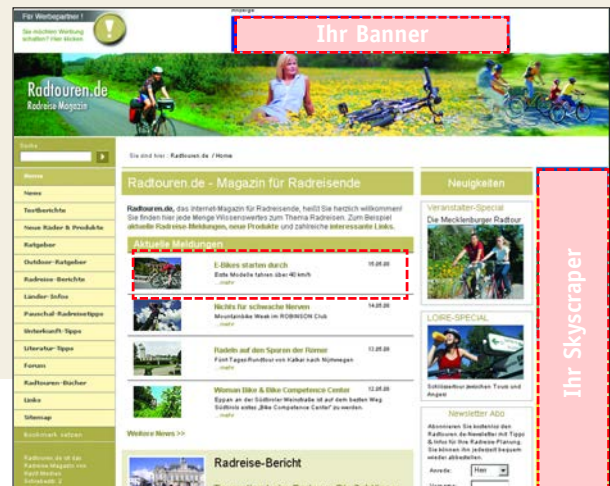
Für Werbepartner !

Sie möchten Werbung schalten? Hier klicken

Anzeige

Ihr Banner

Radtouren.de
Radreise Magazin

Suche

Sie sind hier : Radtouren.de / Home

Home
News
Testberichte
Neue Räder & Produkte
Ratgeber
Outdoor-Ratgeber
Radreise-Berichte
Länder-Infos
Pauschal-Radreisetipps
Unterkunft-Tipps
Literatur-Tipps
Forum
Radtouren-Bücher
Links
Sitemap

Bookmark setzen

Radtouren.de ist das Radreise-Magazin von Kapil Medien Schwalstr. 2

Radtouren.de - Magazin für Radreisende

Radtouren.de, das Internet-Magazin für Radreisende, heißt Sie herzlich willkommen! Sie finden hier jede Menge Wissenswertes zum Thema Radreisen. Zum Beispiel aktuelle Radreise-Meldungen, neue Produkte und zahlreiche interessante Links.

Aktuelle Meldungen

E-Bikes starten durch 15.08.08
Erste Modelle fahren über 40 km/h
...mehr

Nichts für schwache Nerven 14.08.08
Mountainbike Week im ROBINSON Club
...mehr

Radeln auf den Spuren der Römer 13.08.08
Fünf-Tages-Rundtour von Kalkar nach Nijmegen
...mehr

Woman Bike & Bike Competence Center 12.08.08
Eppan an der Südtiroler Weinstraße ist auf dem besten Weg Südtirols erstes „Bike Competence Center" zu werden.
...mehr

Weitere News >>

Radreise-Bericht

Neuigkeiten

Veranstalter-Special
Die Mecklenburger Radtour

LOIRE-SPECIAL
Schlösser tour zwischen Tours und Angers

Newsletter Abo
Abonnieren Sie kostenlos den Radtouren.de-Newsletter mit Tipps & Infos für Ihre Radreise-Planung. Sie können ihn jederzeit bequem wieder abbestellen.

Anrede: Herr
Vorname:

Ihr Skyscraper